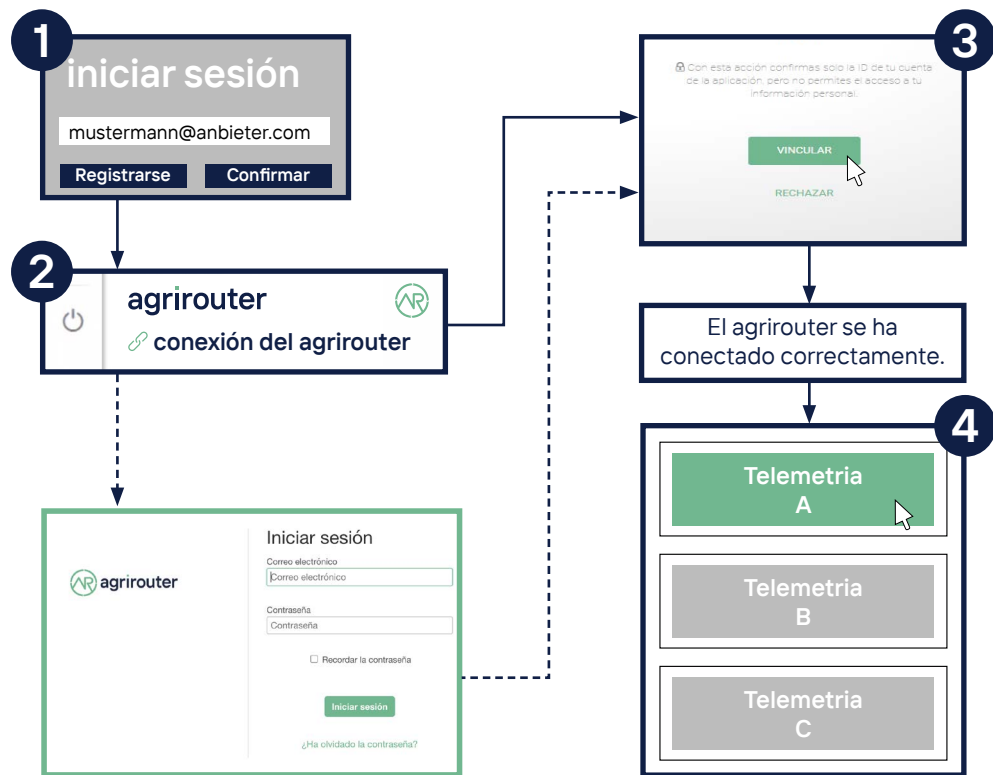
1
iniciar sesión
mustermann@anbieter.com
Registrarse
Confirmar

2
agrirouter
conexión del agrirouter

agrirouter
Iniciar sesión
Correo electrónico
Correo electrónico
Contraseña
Contraseña
Recordar la contraseña
Iniciar sesión
¿Ha olvidado la contraseña?

3
Con esta acción confirmas solo la ID de tu cuenta de la aplicación, pero no permites el acceso a tu información personal.
VINCULAR
RECHAZAR

El agrirouter se ha conectado correctamente.

4
Telemetria
A
Telemetria
B
Telemetria
C